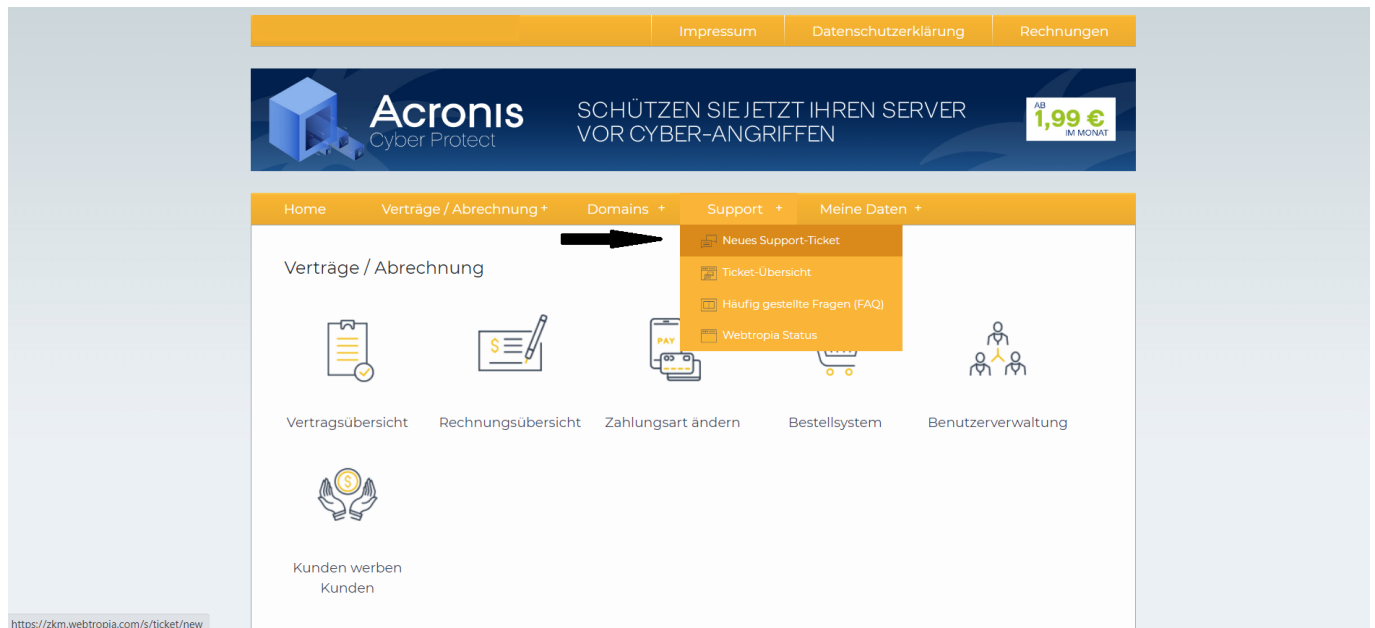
Impressum Datenschutzerklärung Rechnungen

Acronis
Cyber Protect

SCHÜTZEN SIE JETZT IHREN SERVER VOR CYBER-ANGRIFFEN

AB
1,99 €
IM MONAT

Home Verträge / Abrechnung + Domains + Support + Meine Daten +

Neues Support-Ticket
Ticket-Übersicht
Häufig gestellte Fragen (FAQ)
Webtropia Status

Verträge / Abrechnung

PAY

Vertragsübersicht
Rechnungsübersicht
Zahlungsart ändern
Bestellsystem
Benutzerverwaltung

Kunden werben Kunden

https://zkm.webtropia.com/s/ticket/new